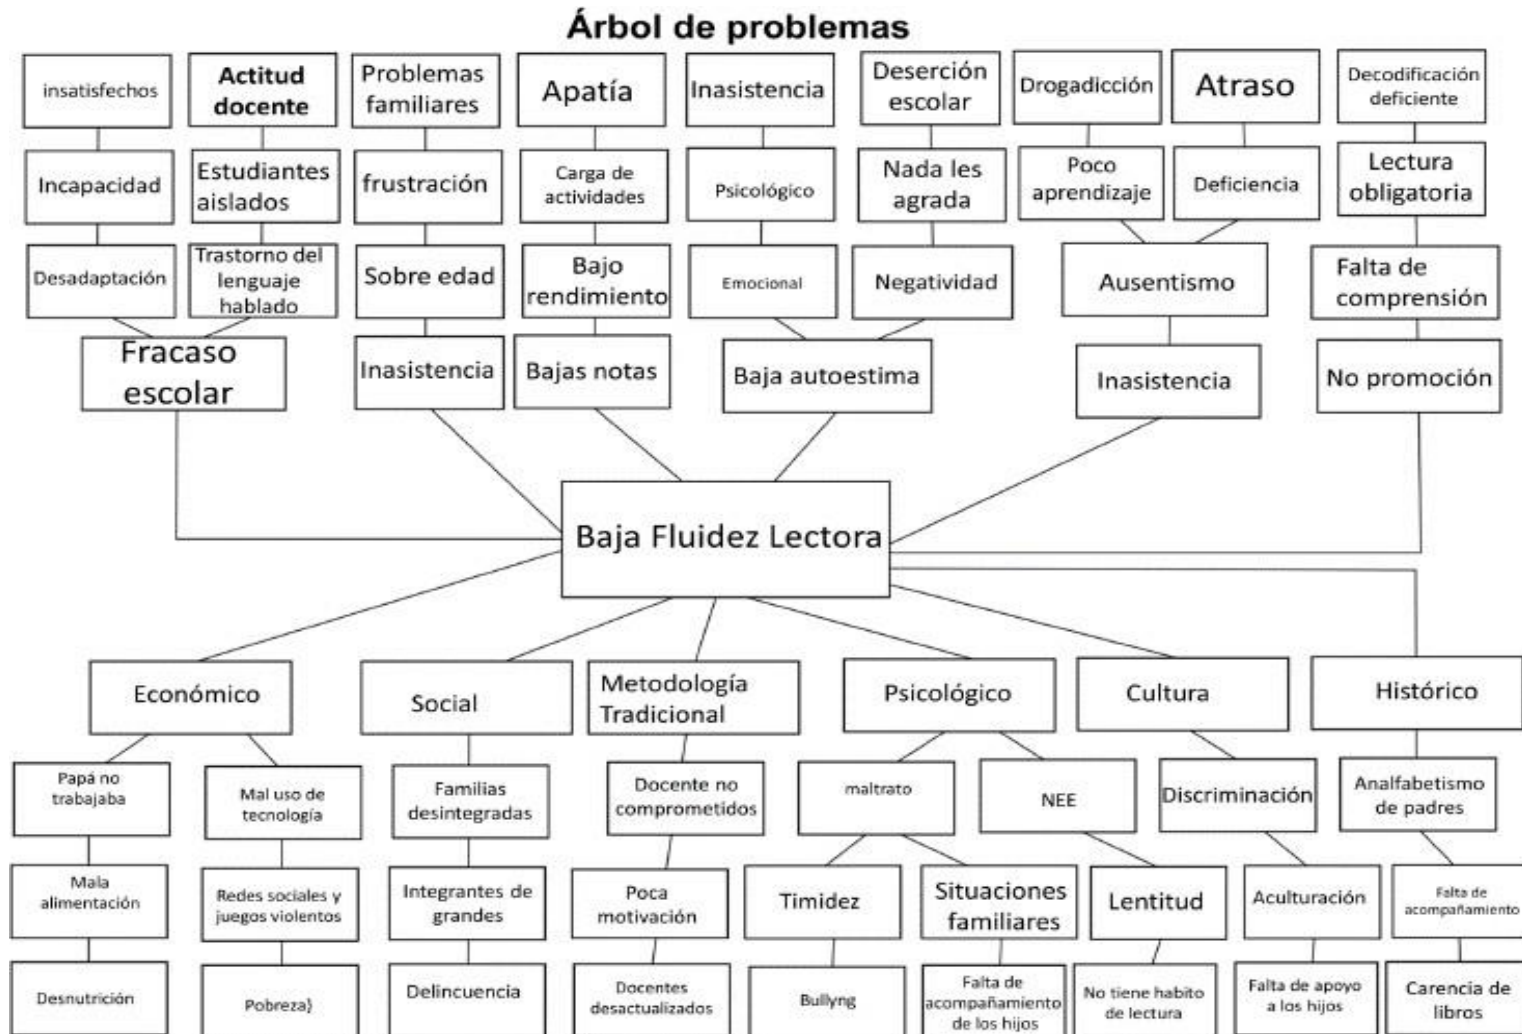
Árbol de problemas

insatisfechos
Actitud docente
Problemas familiares
Apatía
Inasistencia
Deserción escolar
Drogadicción
Atraso
Decodificación deficiente

Incapacidad
Estudiantes aislados
frustración
Carga de actividades
Psicológico
Nada les agrada
Poco aprendizaje
Deficiencia
Lectura obligatoria

Desadaptación
Trastorno del lenguaje hablado
Sobre edad
Bajo rendimiento
Emocional
Negatividad
Ausentismo
Falta de comprensión

Fracaso escolar
Inasistencia
Bajas notas
Baja autoestima
Inasistencia
No promoción

Baja Fluidez Lectora

Económico
Social
Metodología Tradicional
Psicológico
Cultura
Histórico

Papá no trabajaba
Mal uso de tecnología
Familias desintegradas
Docente no comprometidos
maltrato
NEE
Discriminación
Analfabetismo de padres

Mala alimentación
Redes sociales y juegos violentos
Integrantes de grandes
Poca motivación
Timidez
Situaciones familiares
Lentitud
Aculturación
Falta de acompañamiento

Desnutrición
Pobreza)
Delincuencia
Docentes desactualizados
Bullyng
Falta de acompañamiento de los hijos
No tiene habito de lectura
Falta de apoyo a los hijos
Carencia de libros